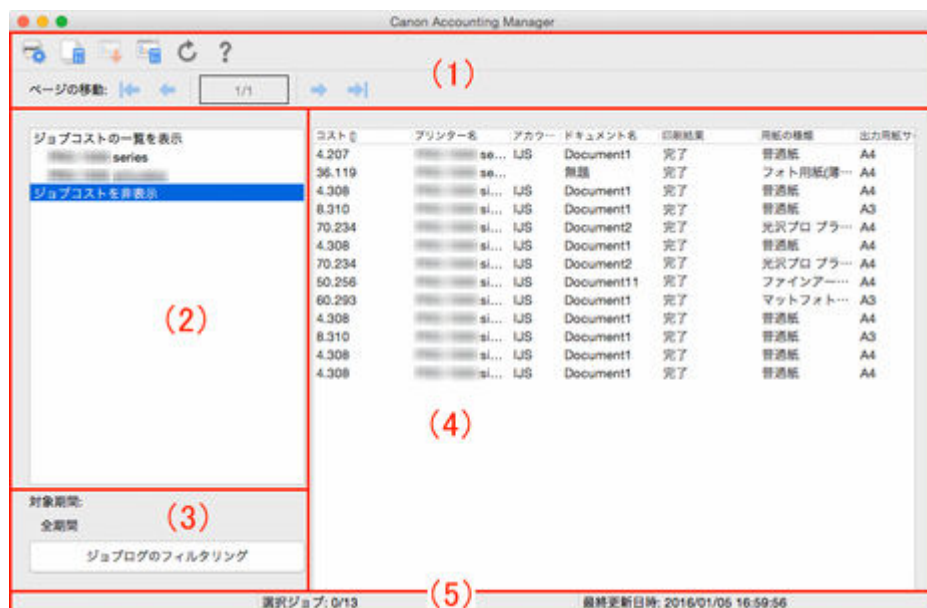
Canon Accounting Manager

?

ページの移動:

1/1

(1)

ジョブコストの一覧を表示

series

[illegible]

ジョブコストを非表示

(2)

対象期間:

全期間

ジョブログのフィルタリング

(3)

| コスト | プリンター名 | アカウ… | ドキュメント名 | 印刷結果 | 用紙の種類 | 出力用紙サ… |
|---|---|---|---|---|---|---|
| 4.207 | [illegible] se... | IJS | Document1 | 完了 | 普通紙 | A4 |
| 36.119 | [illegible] se... | | 無題 | 完了 | フォト用紙(薄… | A4 |
| 4.308 | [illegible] si... | IJS | Document1 | 完了 | 普通紙 | A4 |
| 8.310 | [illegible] si... | IJS | Document1 | 完了 | 普通紙 | A3 |
| 70.234 | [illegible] si... | IJS | Document2 | 完了 | 光沢プロ プラ… | A4 |
| 4.308 | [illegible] si... | IJS | Document1 | 完了 | 普通紙 | A4 |
| 70.234 | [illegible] si... | IJS | Document2 | 完了 | 光沢プロ プラ… | A4 |
| 50.256 | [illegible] si... | IJS | Document11 | 完了 | ファインアー… | A4 |
| 60.293 | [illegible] si... | IJS | Document1 | 完了 | マットフォト… | A3 |
| 4.308 | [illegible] si... | IJS | Document1 | 完了 | 普通紙 | A4 |
| 8.310 | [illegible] si... | IJS | Document1 | 完了 | 普通紙 | A3 |
| 4.308 | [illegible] si... | IJS | Document1 | 完了 | 普通紙 | A4 |
| 4.308 | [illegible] si... | IJS | Document1 | 完了 | 普通紙 | A4 |

(4)

選択ジョブ: 0/13

(5)

最終更新日時: 2016/01/05 16:59:56